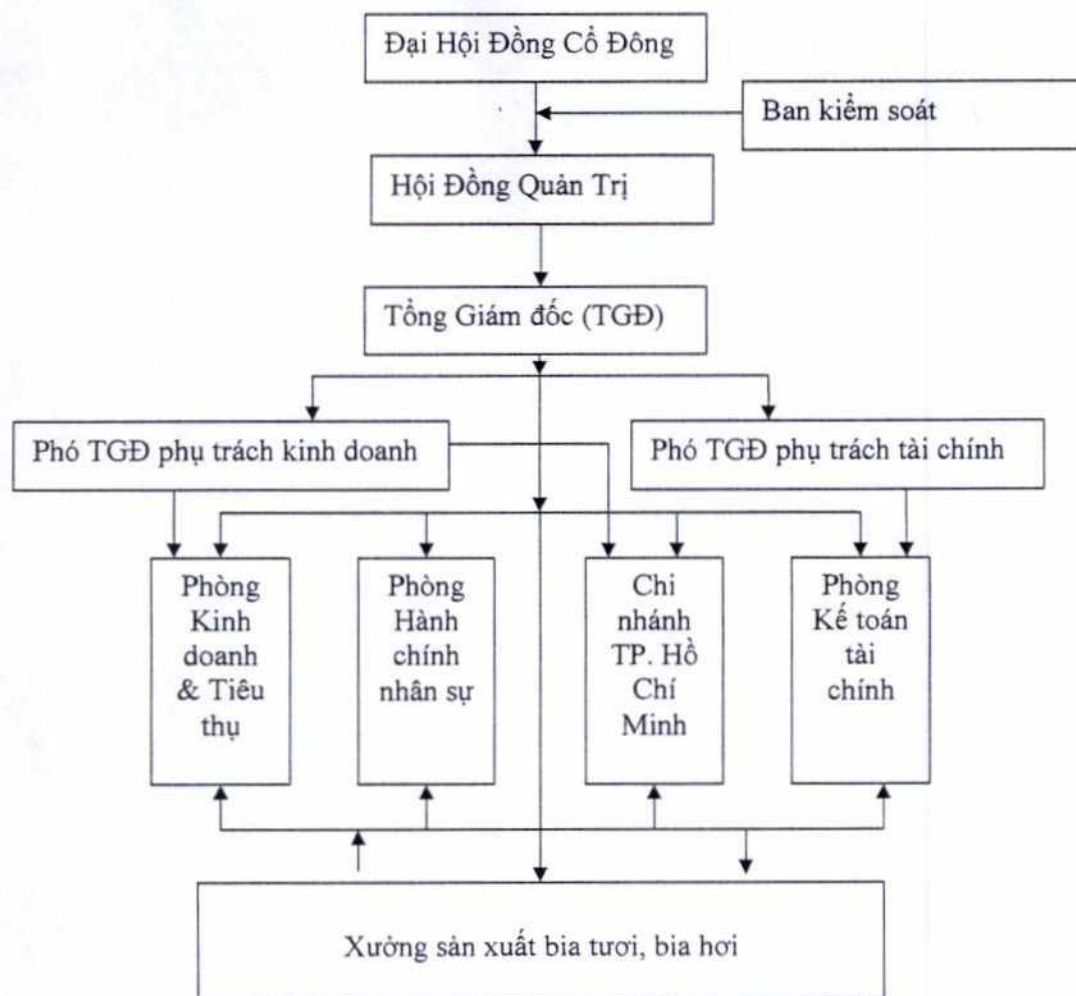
Đại Hội Đồng Cổ Đông

Ban kiểm soát

Hội Đồng Quản Trị

Tổng Giám đốc (TGĐ)

Phó TGĐ phụ trách kinh doanh

Phó TGĐ phụ trách tài chính

Phòng Kinh doanh & Tiêu thụ

Phòng Hành chính nhân sự

Chi nhánh TP. Hồ Chí Minh

Phòng Kế toán tài chính

Xưởng sản xuất bia tươi, bia hơi